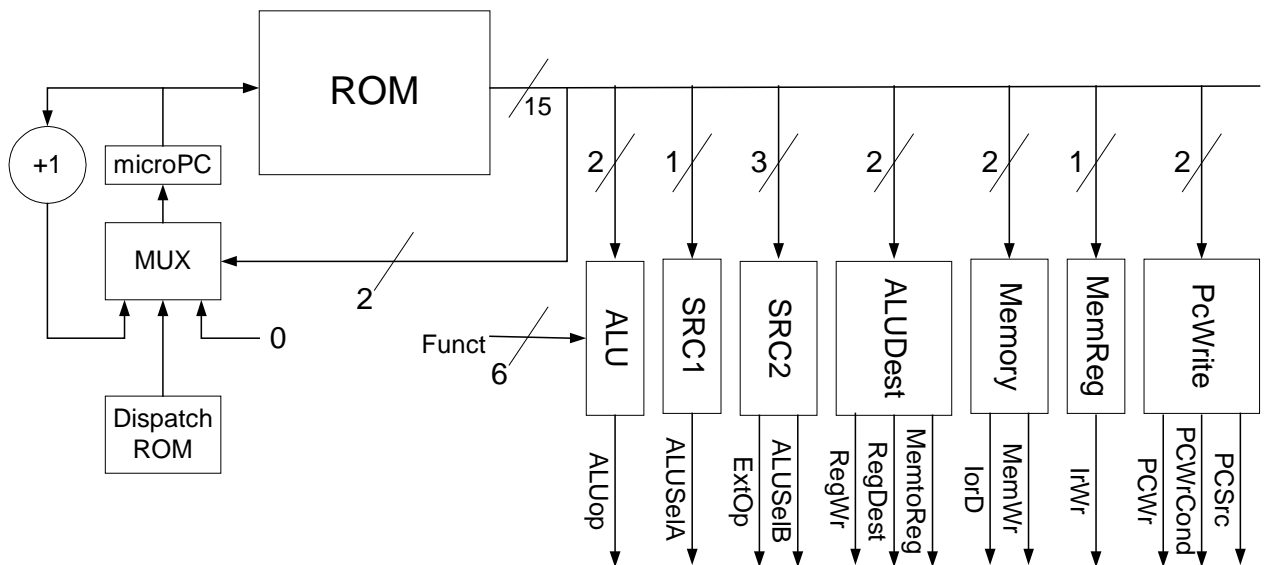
ROM

15

+1

microPC

MUX

2

0

Dispatch ROM

2 1 3 2 2 1 2

Funct

6

ALU

SRC1

SRC2

ALUDest

Memory

MemReg

PcWrite

ALUop

ALUSelA

ExtOp

ALUSelB

RegWr

RegDest

MemtoReg

IorD

MemWr

IrWr

PCWr

PCWrCond

PCSrc